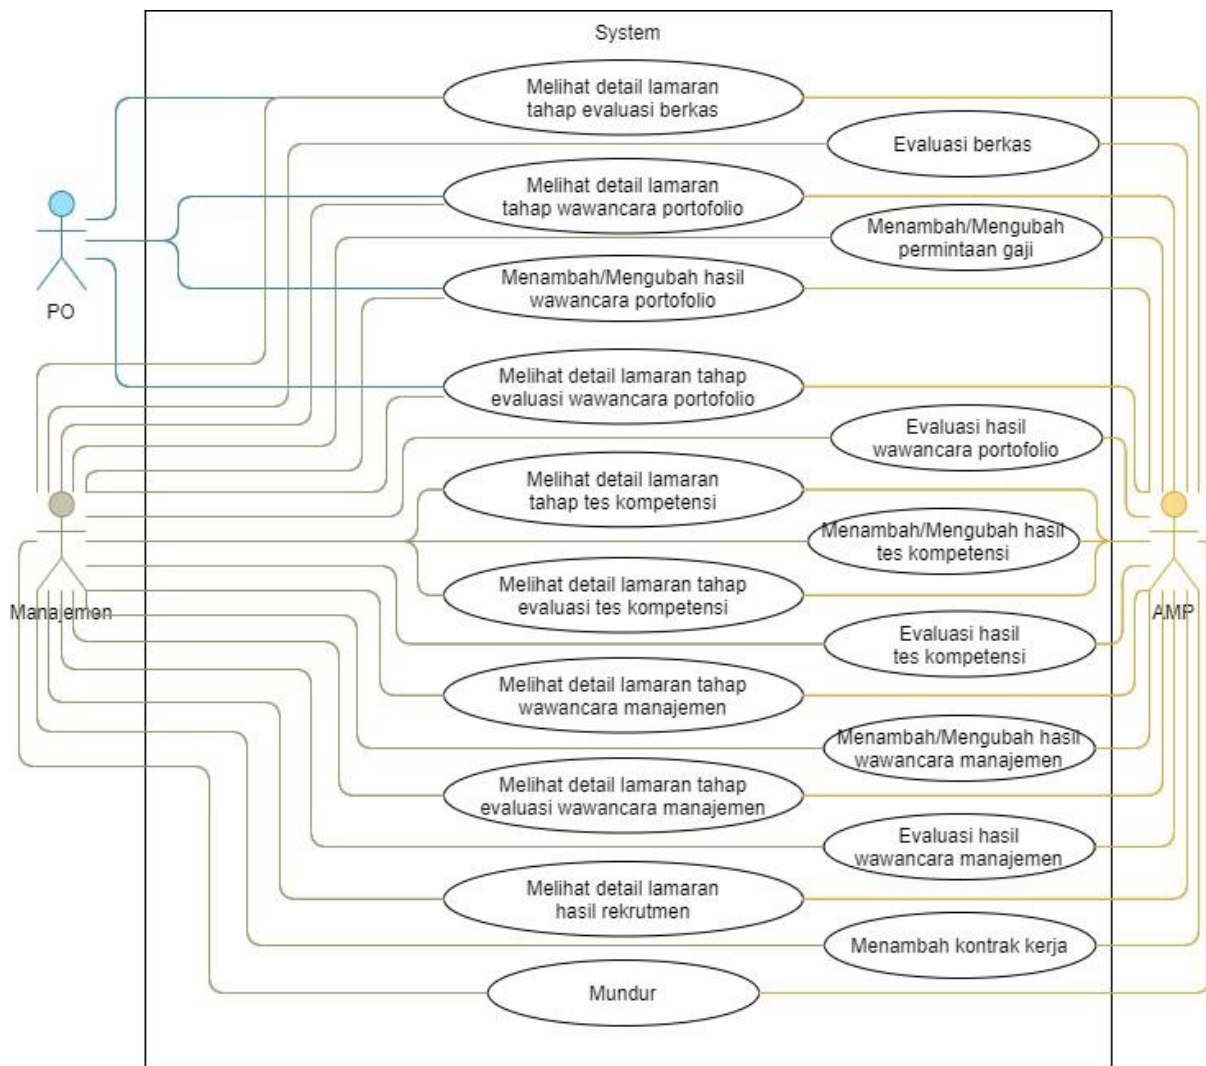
System

Melihat detail lamaran tahap evaluasi berkas

Evaluasi berkas

Melihat detail lamaran tahap wawancara portofolio

Menambah/Mengubah permintaan gaji

Menambah/Mengubah hasil wawancara portofolio

PO

Melihat detail lamaran tahap evaluasi wawancara portofolio

Evaluasi hasil wawancara portofolio

Melihat detail lamaran tahap tes kompetensi

Menambah/Mengubah hasil tes kompetensi

Manajemen

Melihat detail lamaran tahap evaluasi tes kompetensi

AMP

Evaluasi hasil tes kompetensi

Melihat detail lamaran tahap wawancara manajemen

Menambah/Mengubah hasil wawancara manajemen

Melihat detail lamaran tahap evaluasi wawancara manajemen

Evaluasi hasil wawancara manajemen

Melihat detail lamaran hasil rekrutmen

Menambah kontrak kerja

Mundur